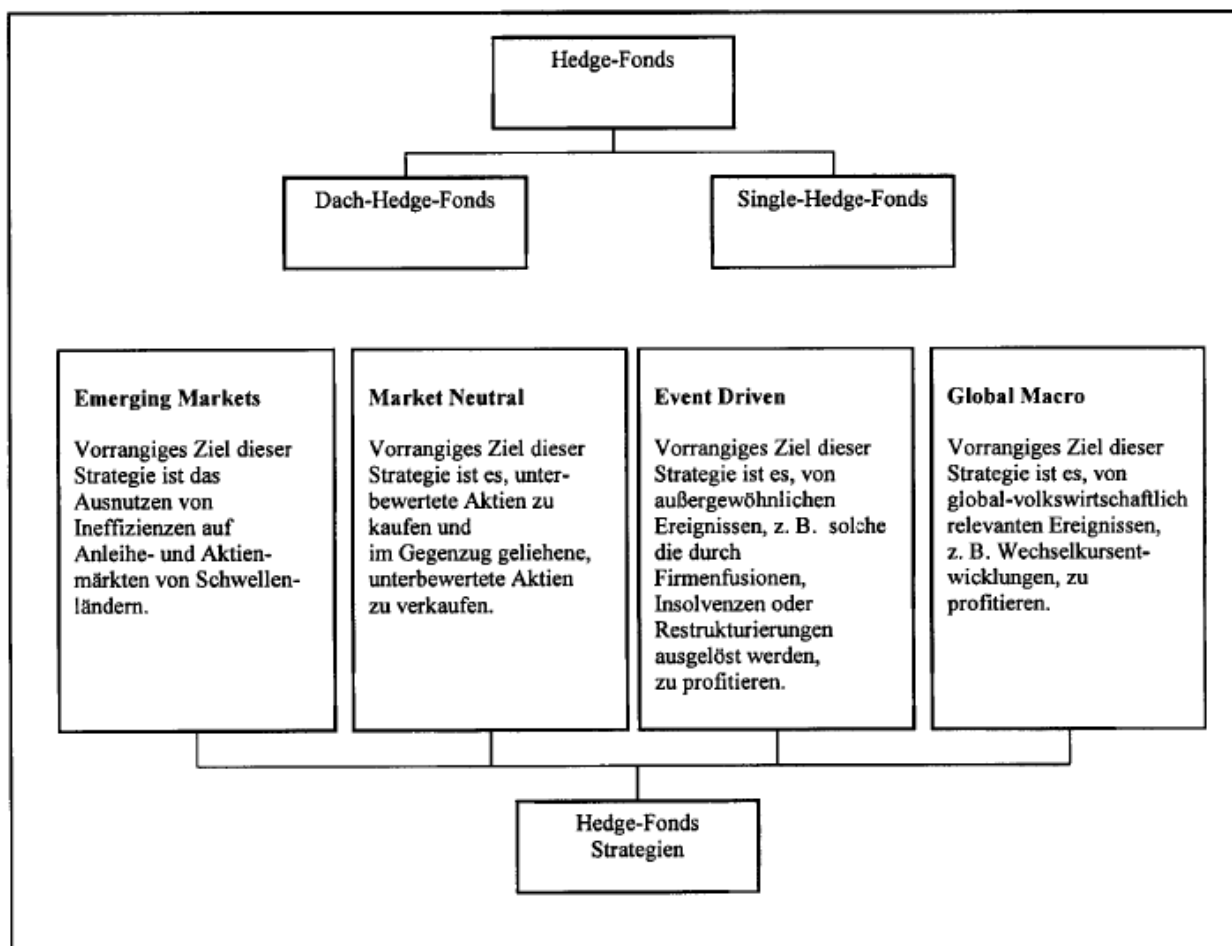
Hedge-Fonds

Dach-Hedge-Fonds

Single-Hedge-Fonds

**Emerging Markets**

Vorrangiges Ziel dieser Strategie ist das Ausnutzen von Ineffizienzen auf Anleihe- und Aktienmärkten von Schwellenländern.

**Market Neutral**

Vorrangiges Ziel dieser Strategie ist es, unterbewertete Aktien zu kaufen und im Gegenzug geliehene, unterbewertete Aktien zu verkaufen.

**Event Driven**

Vorrangiges Ziel dieser Strategie ist es, von außergewöhnlichen Ereignissen, z. B. solche die durch Firmenfusionen, Insolvenzen oder Restrukturierungen ausgelöst werden, zu profitieren.

**Global Macro**

Vorrangiges Ziel dieser Strategie ist es, von global-volkswirtschaftlich relevanten Ereignissen, z. B. Wechselkursentwicklungen, zu profitieren.

Hedge-Fonds Strategien